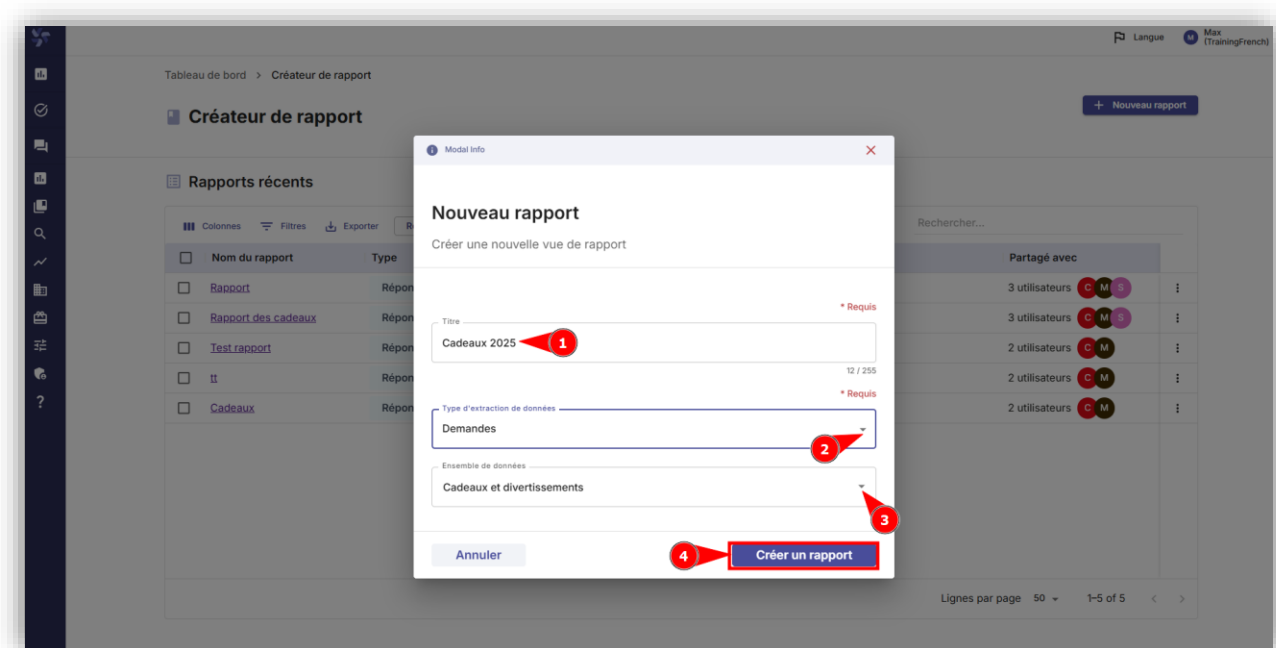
Langue
M Max (TrainingFrench)

Tableau de bord > Créateur de rapport

Créateur de rapport

+ Nouveau rapport

Rapports récents

Colonnes Filtres Exporter Re

Rechercher...

| Nom du rapport | Type | Partagé avec |
|---|---|---|
| Rapport | Répon | 3 utilisateurs C M S |
| Rapport des cadeaux | Répon | 3 utilisateurs C M S |
| Test rapport | Répon | 2 utilisateurs C M |
| tt | Répon | 2 utilisateurs C M |
| Cadeaux | Répon | 2 utilisateurs C M |

Lignes par page 50 1–5 of 5

Modal Info

Nouveau rapport

Créer une nouvelle vue de rapport

* Requis

Titre
Cadeaux 2025

1

12 / 255

* Requis

Type d'extraction de données
Demandes

2

Ensemble de données
Cadeaux et divertissements

3

Annuler

4

Créer un rapport